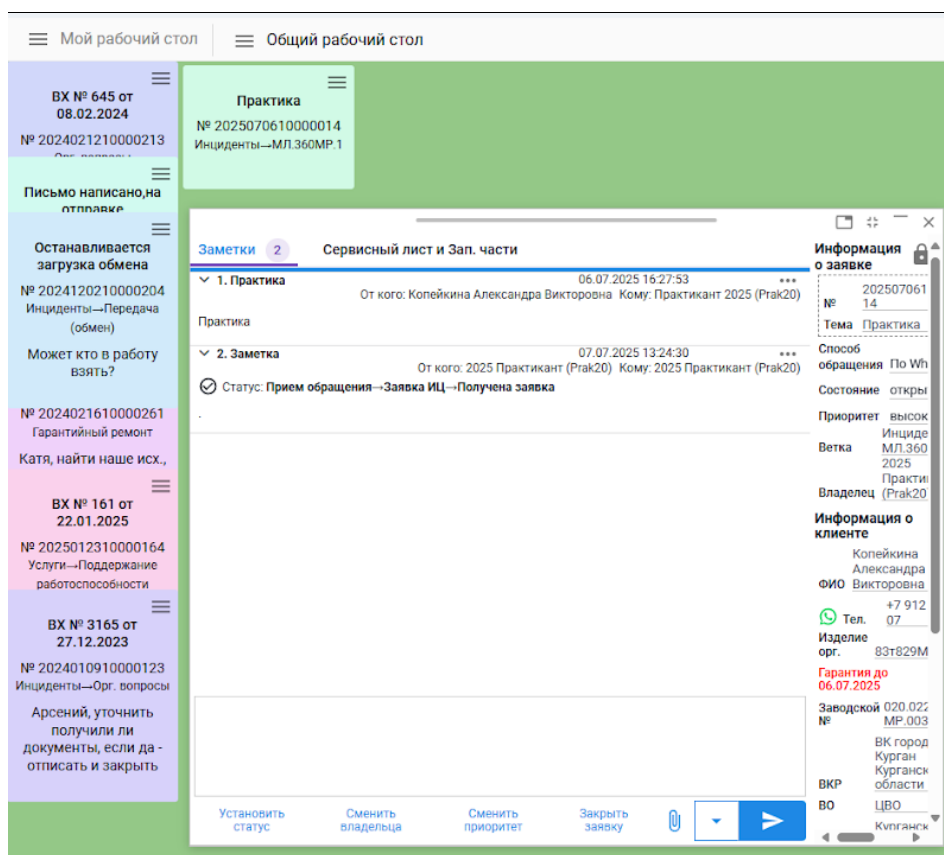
Мой рабочий стол

Общий рабочий стол

ВХ № 645 от 08.02.2024

№ 2024021210000213

Письмо написано,на отправке

Останавливается загрузка обмена

№ 2024120210000204

Инциденты→Передача (обмен)

Может кто в работу взять?

№ 2024021610000261

Гарантийный ремонт

Катя, найти наше исх.,

ВХ № 161 от 22.01.2025

№ 2025012310000164

Услуги→Поддержание работоспособности

ВХ № 3165 от 27.12.2023

№ 2024010910000123

Инциденты→Орг. вопросы

Арсений, уточнить получили ли документы, если да - отписать и закрыть

Практика

№ 2025070610000014

Инциденты→МЛ.360МР.1

Заметки 2

Сервисный лист и Зап. части

1. Практика

06.07.2025 16:27:53

От кого: Копейкина Александра Викторовна Кому: Практикант 2025 (Prak20)

Практика

2. Заметка

07.07.2025 13:24:30

От кого: 2025 Практикант (Prak20) Кому: 2025 Практикант (Prak20)

Статус: Прием обращения→Заявка ИЦ→Получена заявка

.

Установить статус

Сменить владельца

Сменить приоритет

Закрыть заявку

Информация о заявке

№ 202507061 14

Тема Практика

Способ обращения По Wh

Состояние откры

Приоритет высок

Ветка Инциде МЛ.360 2025

Владелец Практи (Prak20)

Информация о клиенте

ФИО Копейкина Александра Викторовна

Тел. +7 912 07

Изделие орг. 83т829М

Гарантия до 06.07.2025

Заводской № 020.022 МР.003

ВКР ВК город Курган Курганск области

ВО ЦВО

Курганск